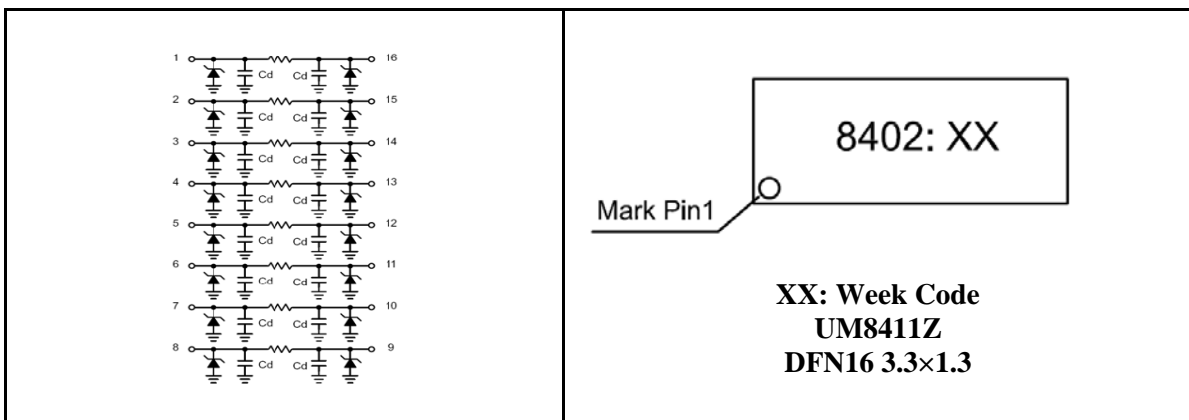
| 1 Cd Cd 16<br>2 Cd Cd 15<br>3 Cd Cd 14<br>4 Cd Cd 13<br>5 Cd Cd 12<br>6 Cd Cd 11<br>7 Cd Cd 10<br>8 Cd Cd 9 | 8402: XX<br>Mark Pin1<br>**XX: Week Code**<br>**UM8411Z**<br>**DFN16 3.3×1.3** |
|---|---|